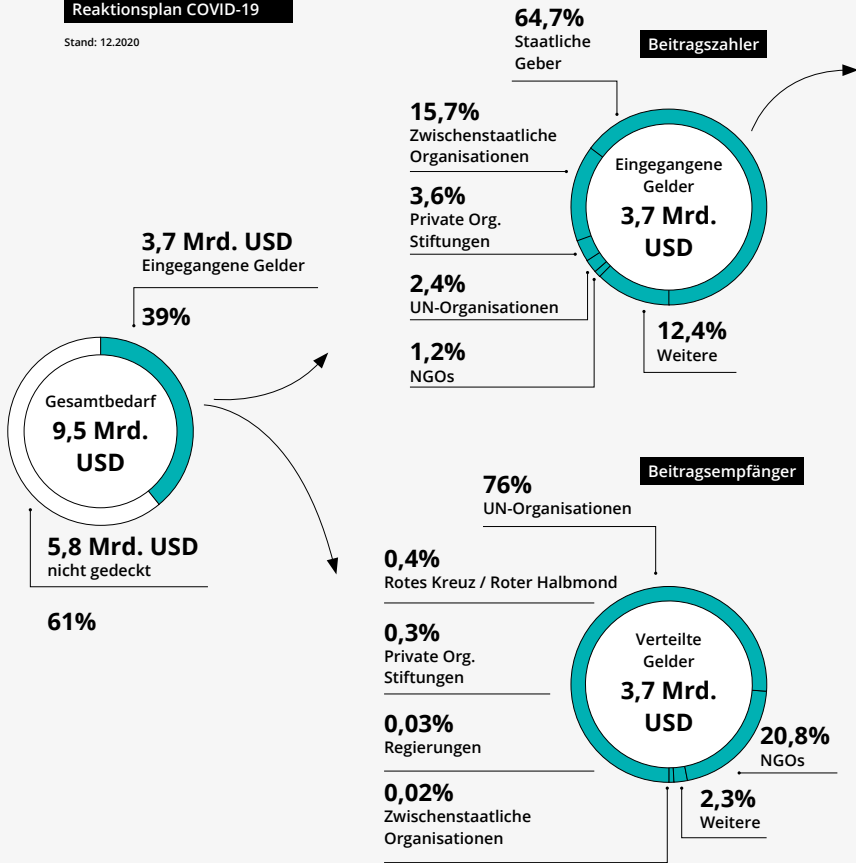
Reaktionsplan COVID-19

Stand: 12.2020

3,7 Mrd. USD
Eingegangene Gelder

39%

Gesamtbedarf
9,5 Mrd. USD

5,8 Mrd. USD
nicht gedeckt

61%

Beitragszahler

64,7%
Staatliche Geber

15,7%
Zwischenstaatliche Organisationen

3,6%
Private Org. Stiftungen

2,4%
UN-Organisationen

1,2%
NGOs

Eingegangene Gelder
3,7 Mrd. USD

12,4%
Weitere

Beitragsempfänger

76%
UN-Organisationen

0,4%
Rotes Kreuz / Roter Halbmond

0,3%
Private Org. Stiftungen

0,03%
Regierungen

0,02%
Zwischenstaatliche Organisationen

Verteilte Gelder
3,7 Mrd. USD

20,8%
NGOs

2,3%
Weitere